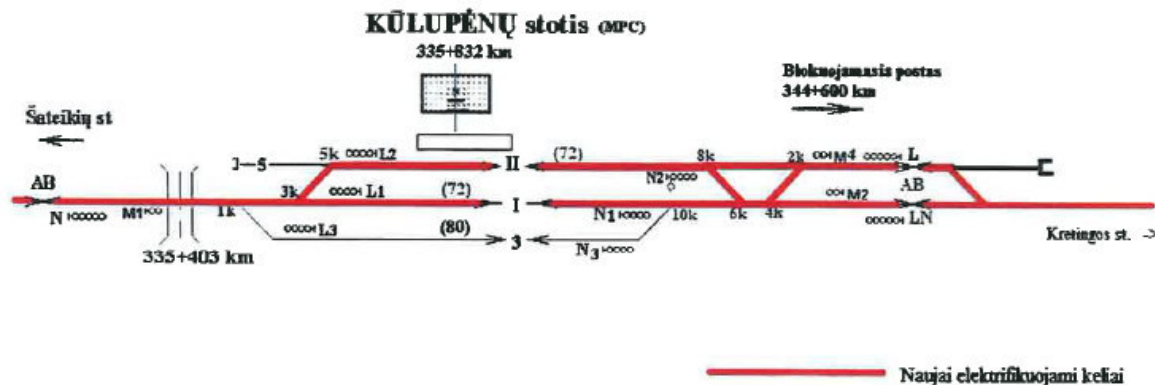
KŪLUPĖNŲ stotis (MPC)

335+832 km

Bloknojamasis postas
344+600 km

Šateikių st

AB

N

M1

1k

335+403 km

J—5

5k

L2

3k

L1

(72)

L3

(80)

II

I

3

(72)

8k

N2

N1

10k

N3

6k

4k

2k

M4

L

AB

M2

LN

Kretingos st.

Naujai elektrifikuojami keliai